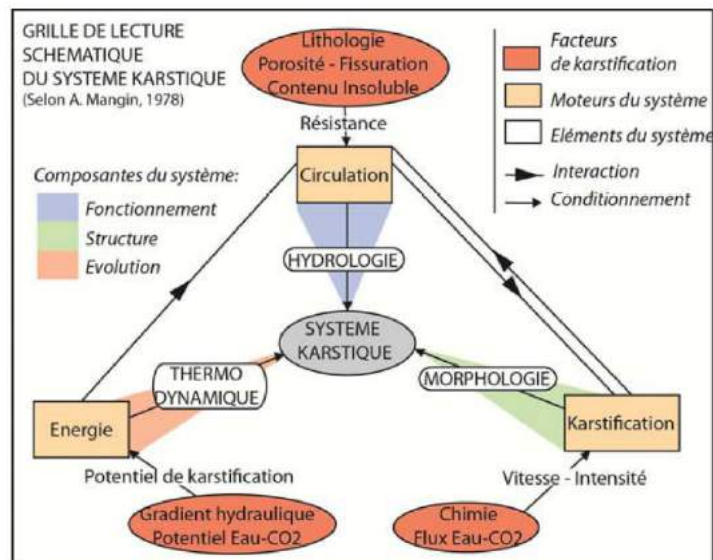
GRILLE DE LECTURE SCHEMATIQUE DU SYSTEME KARSTIQUE
(Selon A. Mangin, 1978)

Lithologie
Porosité - Fissuration
Contenu Insoluble

Résistance

Facteurs de karstification
Moteurs du système
Eléments du système
Interaction
Conditionnement

Composantes du système:
Fonctionnement
Structure
Evolution

Circulation

HYDROLOGIE

SYSTEME KARSTIQUE

THERMO DYNAMIQUE

MORPHOLOGIE

Energie

Karstification

Potentiel de karstification

Vitesse - Intensité

Gradient hydraulique
Potentiel Eau-CO2

Chimie
Flux Eau-CO2